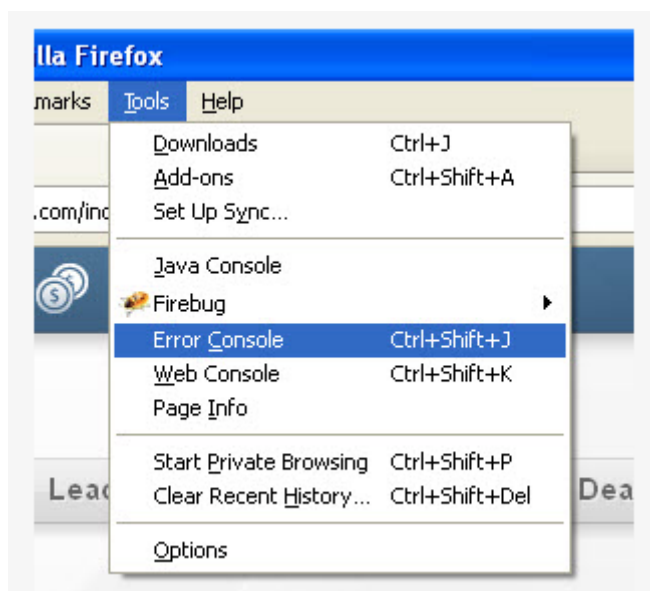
lla Firefox

marks Tools Help

.com/inc

Downloads Ctrl+J
Add-ons Ctrl+Shift+A
Set Up Sync...

Java Console
Firebug
Error Console Ctrl+Shift+J
Web Console Ctrl+Shift+K
Page Info

Start Private Browsing Ctrl+Shift+P
Clear Recent History... Ctrl+Shift+Del

Options

Lea

Dea